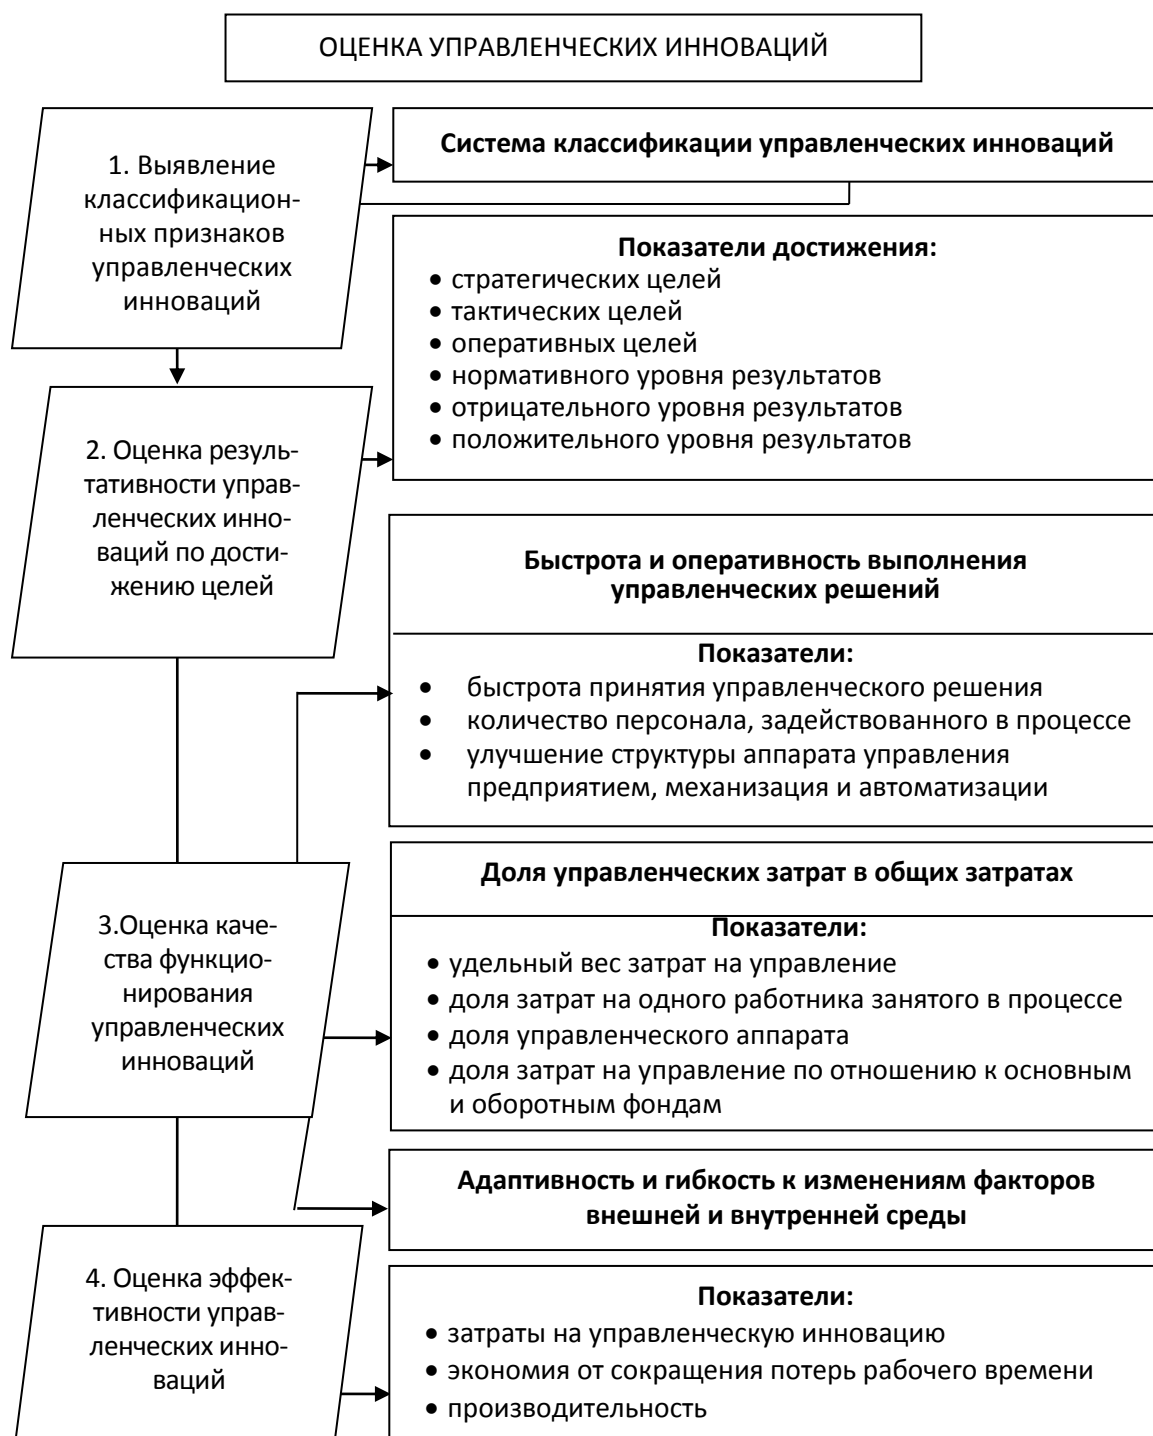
ОЦЕНКА УПРАВЛЕНЧЕСКИХ ИННОВАЦИЙ

1. Выявление классификационных признаков управленческих инноваций

Система классификации управленческих инноваций

Показатели достижения:
• стратегических целей
• тактических целей
• оперативных целей
• нормативного уровня результатов
• отрицательного уровня результатов
• положительного уровня результатов

2. Оценка результативности управленческих инноваций по достижению целей

Быстрота и оперативность выполнения управленческих решений

Показатели:
• быстрота принятия управленческого решения
• количество персонала, задействованного в процессе
• улучшение структуры аппарата управления предприятием, механизация и автоматизации

Доля управленческих затрат в общих затратах

Показатели:
• удельный вес затрат на управление
• доля затрат на одного работника занятого в процессе
• доля управленческого аппарата
• доля затрат на управление по отношению к основным и оборотным фондам

3.Оценка качества функционирования управленческих инноваций

Адаптивность и гибкость к изменениям факторов внешней и внутренней среды

4. Оценка эффективности управленческих инноваций

Показатели:
• затраты на управленческую инновацию
• экономия от сокращения потерь рабочего времени
• производительность